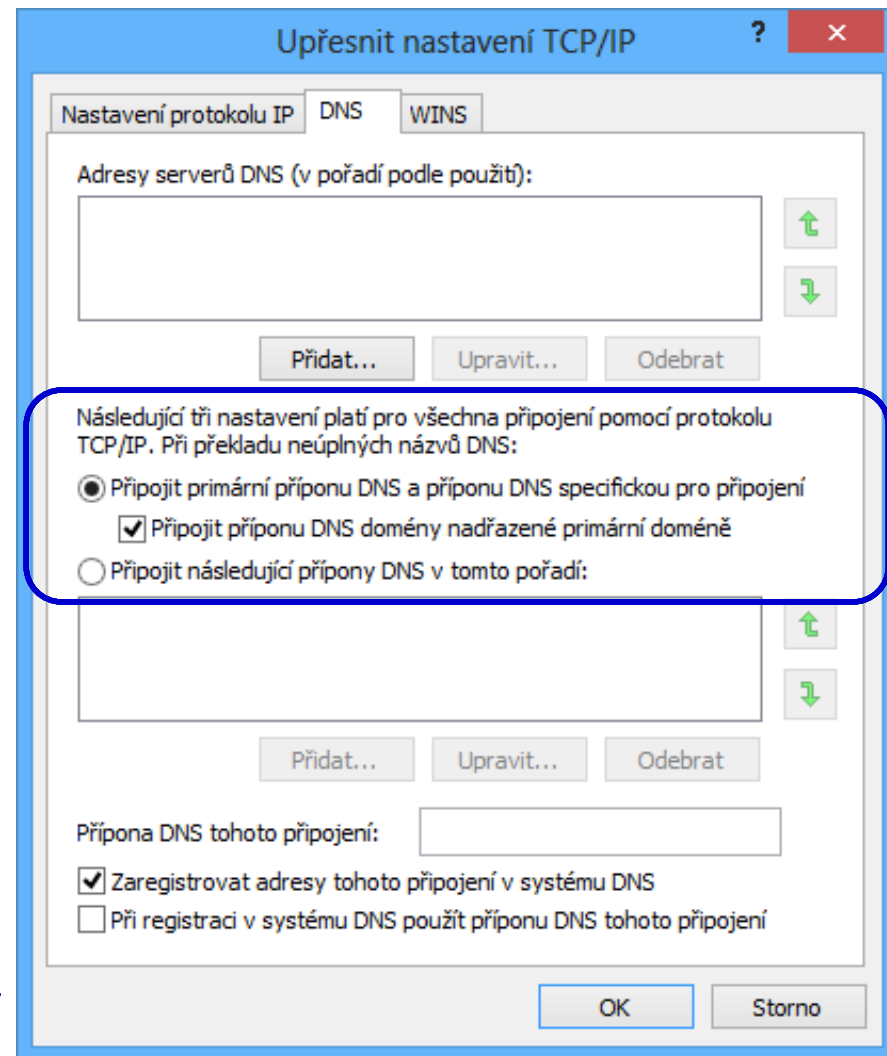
Upřesnit nastavení TCP/IP

?

Nastavení protokolu IP | DNS | WINS

Adresy serverů DNS (v pořadí podle použití):

Přidat... | Upravit... | Odebrat

Následující tři nastavení platí pro všechna připojení pomocí protokolu TCP/IP. Při překladu neúplných názvů DNS:

Připojit primární příponu DNS a příponu DNS specifickou pro připojení

Připojit příponu DNS domény nadřazené primární doméně

Připojit následující přípony DNS v tomto pořadí:

Přidat... | Upravit... | Odebrat

Přípona DNS tohoto připojení:

Zaregistrovat adresy tohoto připojení v systému DNS

Při registraci v systému DNS použít příponu DNS tohoto připojení

OK | Storno